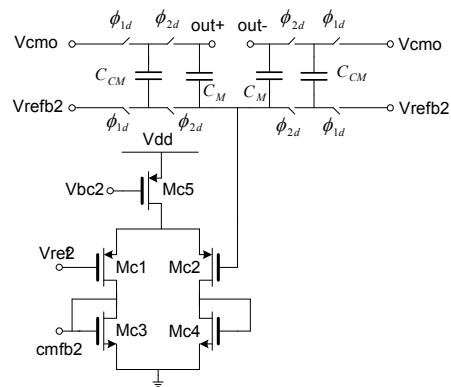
$\phi_{1d}$ $\phi_{2d}$ out+ out- $\phi_{2d}$ $\phi_{1d}$

Vcmo Vcmo

$C_{CM}$ $C_M$ $C_M$ $C_{CM}$

Vrefb2 Vrefb2

$\phi_{1d}$ $\phi_{2d}$ $\phi_{2d}$ $\phi_{1d}$

Vdd

Vbc2 Mc5

Vref2 Mc1 Mc2

Mc3 Mc4

cmfb2